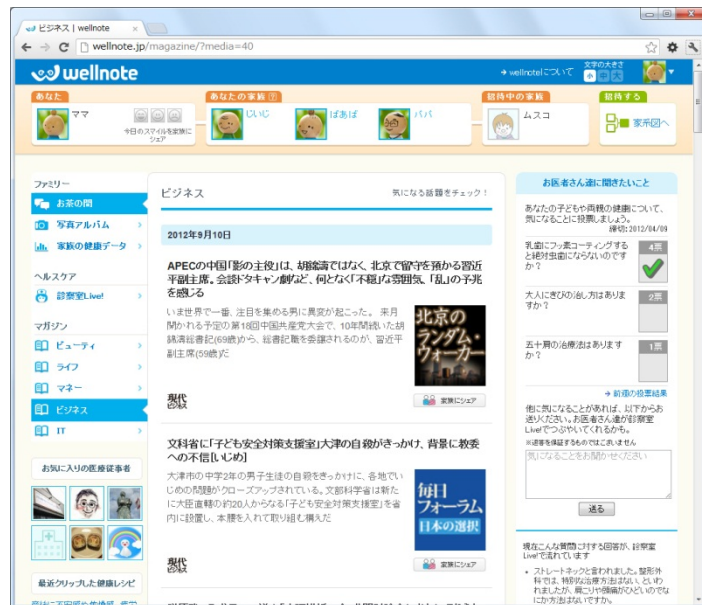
ビジネス | wellnote
wellnote.jp/magazine/?media=40

wellnote
→ wellnoteについて 文字の大きさ

あなた
ママ
今日のスマイルを家族にシェア

あなたの家族
じいじ
ばあば
パパ

招待中の家族
ムスコ

招待する
家系図へ

ファミリー
お茶の間
写真アルバム
家族の健康データ
ヘルスケア
診察室Live!
マガジン
ビューティ
ライフ
マネー
ビジネス
IT

お気に入りの医療従事者

最近クリップした健康レシピ

ビジネス
気になる話題をチェック！

2012年9月10日

APECの中国「影の主役」は、胡錦濤ではなく、北京で留守を預かる習近平副主席。会談ドタキャン劇など、何となく「不穏」な雰囲気、「乱」の予兆を感じる

いま世界で一番、注目を集める男に異変が起こった。来月開かれる予定の第18回中国共産党大会で、10年間続いた胡錦濤総書記(69歳)から、総書記職を委譲されるのが、習近平副主席(59歳)だ

北京のランダム・ウォーカー

現代
家族にシェア

文科省に「子ども安全対策支援室」大津の自殺がきっかけ、背景に教委への不信[じじ]

大津市の中学2年の男子生徒の自殺をきっかけに、各地でいじめの問題がクローズアップされている。文部科学省は新たに大臣直轄の約20人からなる「子ども安全対策支援室」を省内に設置し、本腰を入れて取り組む構えだ

毎日フォーラム 日本の選択

現代
家族にシェア

お医者さん達に聞きたいこと

あなたの子どもや両親の健康について、気になることに投票しましょう。
締切：2012/04/09

乳歯にフッ素コーティングすると絶対虫歯にならないのですか？
4票

大人にきびの治し方はありますか？
2票

五十肩の治療法はありますか？
1票

→ 前回の投票結果

他に気になることがあれば、以下からお送りください。お医者さん達が診察室Live!でつぶやいてくれるかも。
※返答を保証するものではございません

気になることをお聞かせください

送る

現在こんな質問に対する回答が、診察室Live!で流れています

ストレートネックと言われました。整形外科では、特別な治療方法はない、といわれましたが、肩こりや頭痛がひどいのでなにか方法はないですか。